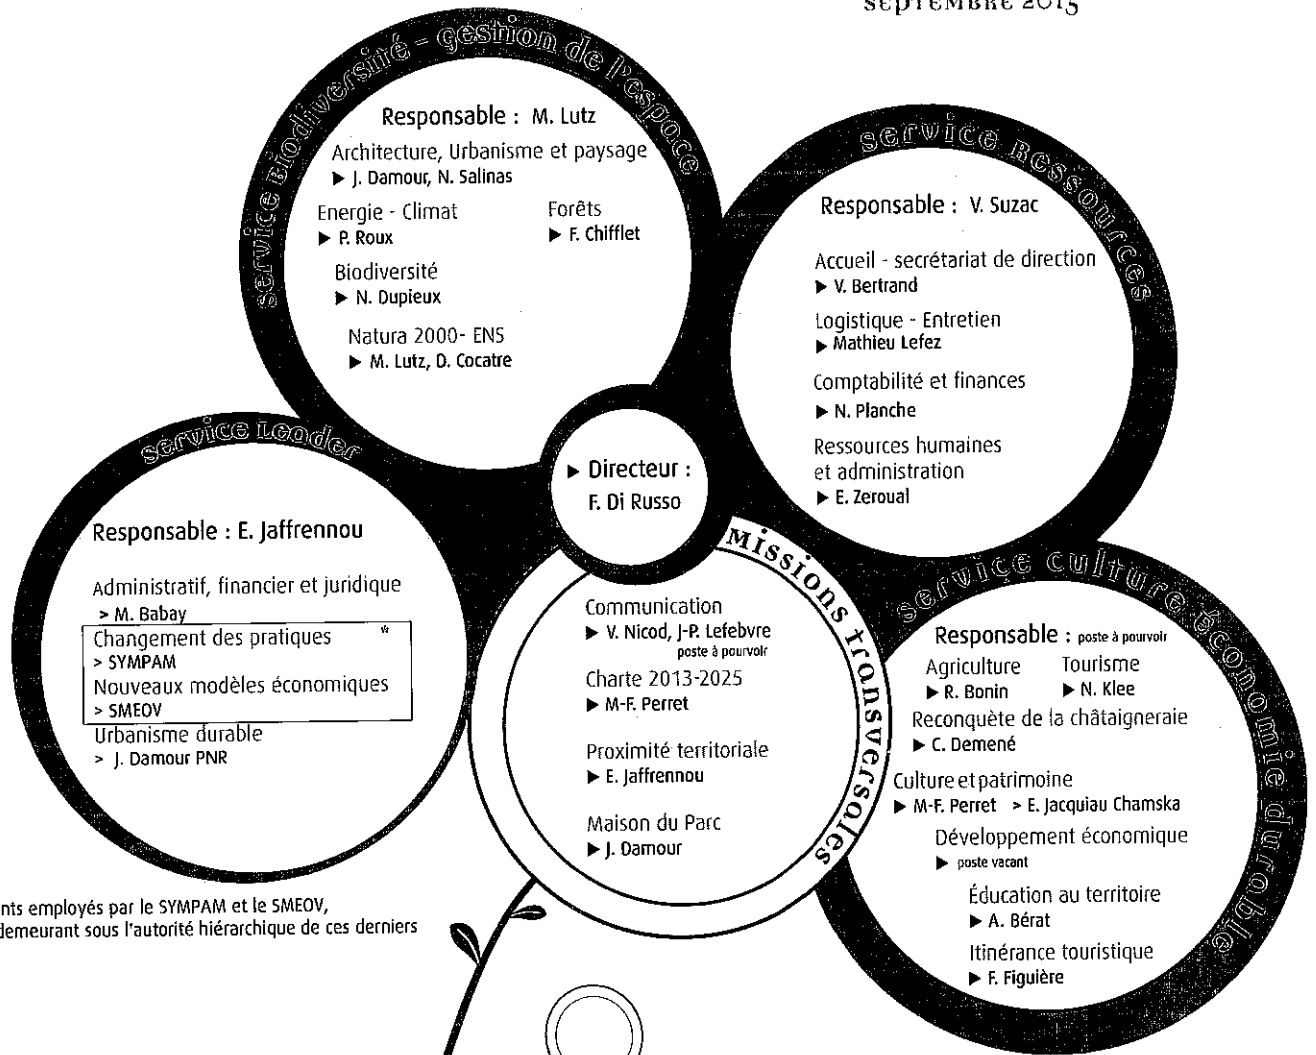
septembre 2015

service Biodiversité - gestion de l'espace

Responsable : M. Lutz

Architecture, Urbanisme et paysage
▶ J. Damour, N. Salinas

Energie - Climat
▶ P. Roux

Forêts
▶ F. Chifflet

Biodiversité
▶ N. Dupieux

Natura 2000- ENS
▶ M. Lutz, D. Cocatre

service Ressources

Responsable : V. Suzac

Accueil - secrétariat de direction
▶ V. Bertrand

Logistique - Entretien
▶ Mathieu Lefez

Comptabilité et finances
▶ N. Planche

Ressources humaines et administration
▶ E. Zeroual

▶ Directeur :
F. Di Russo

service Leader

Responsable : E. Jaffrennou

Administratif, financier et juridique
> M. Babay

Changement des pratiques *
> SYMPAM

Nouveaux modèles économiques
> SMEOV

Urbanisme durable
> J. Damour PNR

missions transversales

Communication
▶ V. Nicod, J-P. Lefebvre
poste à pourvoir

Charte 2013-2025
▶ M-F. Perret

Proximité territoriale
▶ E. Jaffrennou

Maison du Parc
▶ J. Damour

service culture économie durable

Responsable : poste à pourvoir

Agriculture
▶ R. Bonin

Tourisme
▶ N. Klee

Reconquête de la châtaigneraie
▶ C. Demené

Culture et patrimoine
▶ M-F. Perret > E. Jacquiau Chamska

Développement économique
▶ poste vacant

Éducation au territoire
▶ A. Bérat

Itinérance touristique
▶ F. Figuière

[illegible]nts employés par le SYMPAM et le SMEOV, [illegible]demeurant sous l'autorité hiérarchique de ces derniers